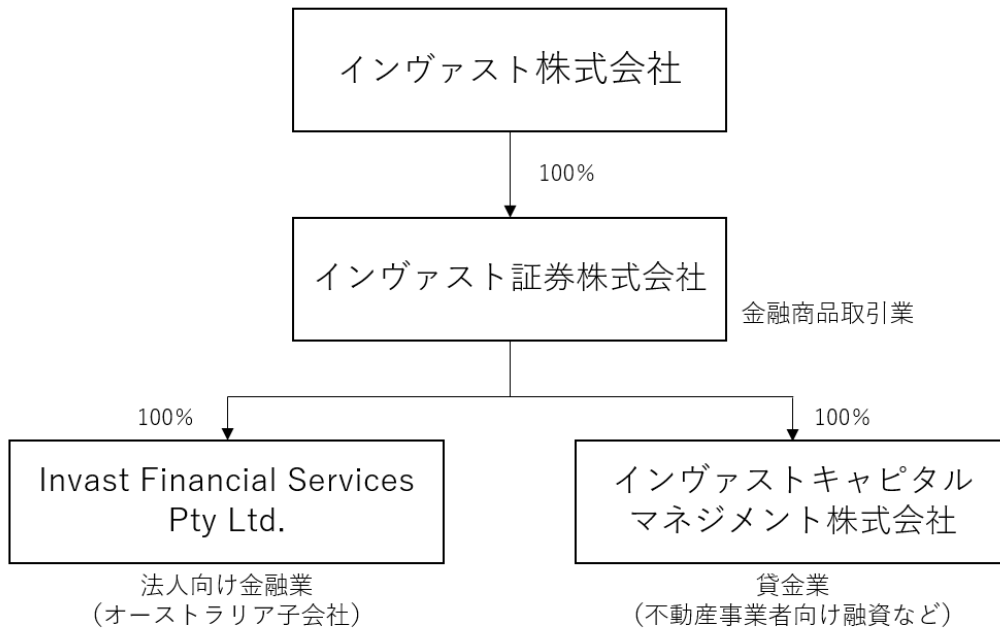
インヴァスト株式会社

100%

インヴァスト証券株式会社

金融商品取引業

100%

100%

Invast Financial Services Pty Ltd.

法人向け金融業
（オーストラリア子会社）

インヴァストキャピタルマネジメント株式会社

貸金業
（不動産事業者向け融資など）